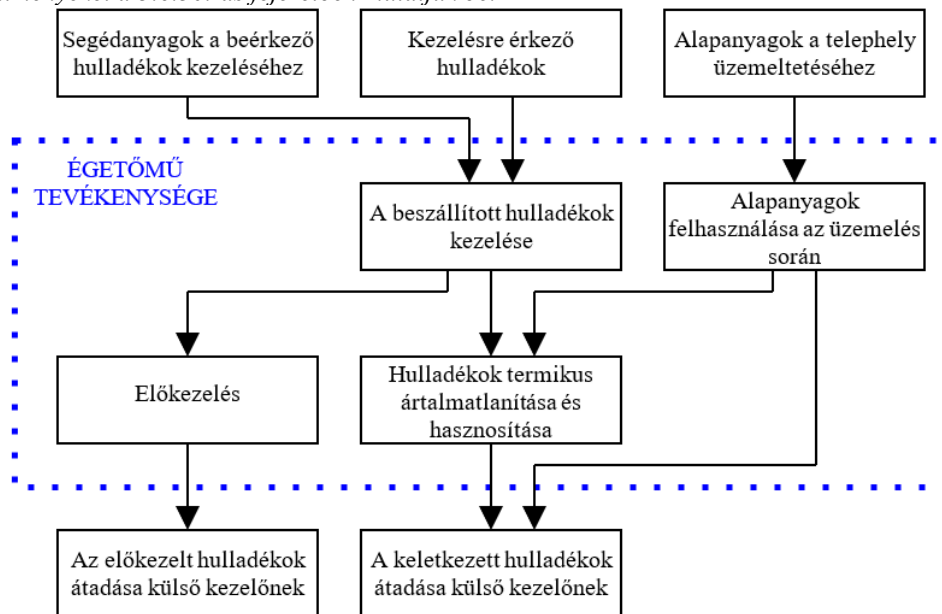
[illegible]

Segédanyagok a beérkező hulladékok kezeléséhez

Kezelésre érkező hulladékok

Alapanyagok a telephely üzemeltetéséhez

ÉGETŐMŰ TEVÉKENYSÉGE

A beszállított hulladékok kezelése

Alapanyagok felhasználása az üzemelés során

Előkezelés

Hulladékok termikus ártalmatlanítása és hasznosítása

Az előkezelt hulladékok átadása külső kezelőnek

A keletkezett hulladékok átadása külső kezelőnek